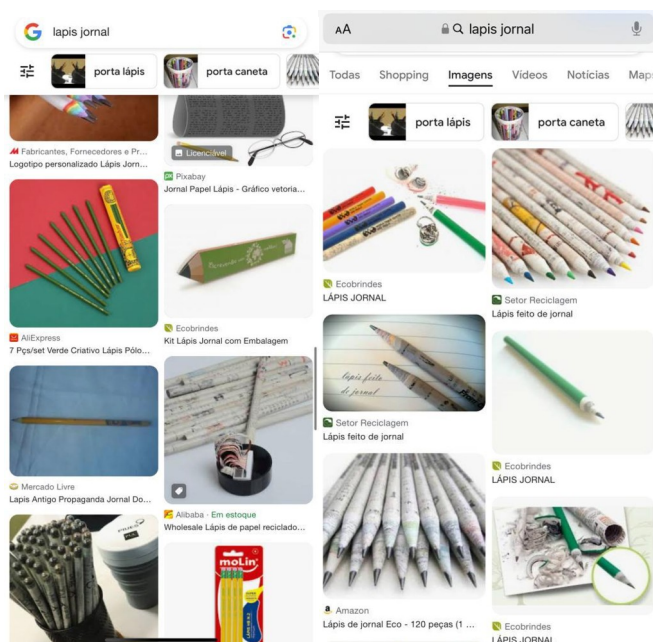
lapis jornal

porta lápis
porta caneta

Fabricantes, Fornecedores e Pr...
Logotipo personalizado Lápis Jorn...

Licenciável
Pixabay
Jornal Papel Lápis - Gráfico vetoria...

AliExpress
7 Pçs/set Verde Criativo Lápis Pólo...

Ecobrindes
Kit Lápis Jornal com Embalagem

Mercado Livre
Lapis Antigo Propaganda Jornal Do...

Alibaba · Em estoque
Wholesale Lápis de papel reciclado...

moLin

AA
lapis jornal

Todas
Shopping
Imagens
Vídeos
Notícias
Map

porta lápis
porta caneta

Ecobrindes
LÁPIS JORNAL

Setor Reciclagem
Lápis feito de jornal

lápis feito de jornal

Setor Reciclagem
Lápis feito de jornal

Ecobrindes
LÁPIS JORNAL

Amazon
Lápis de jornal Eco - 120 peças (1 ...

Ecobrindes
LÁPIS JORNAL